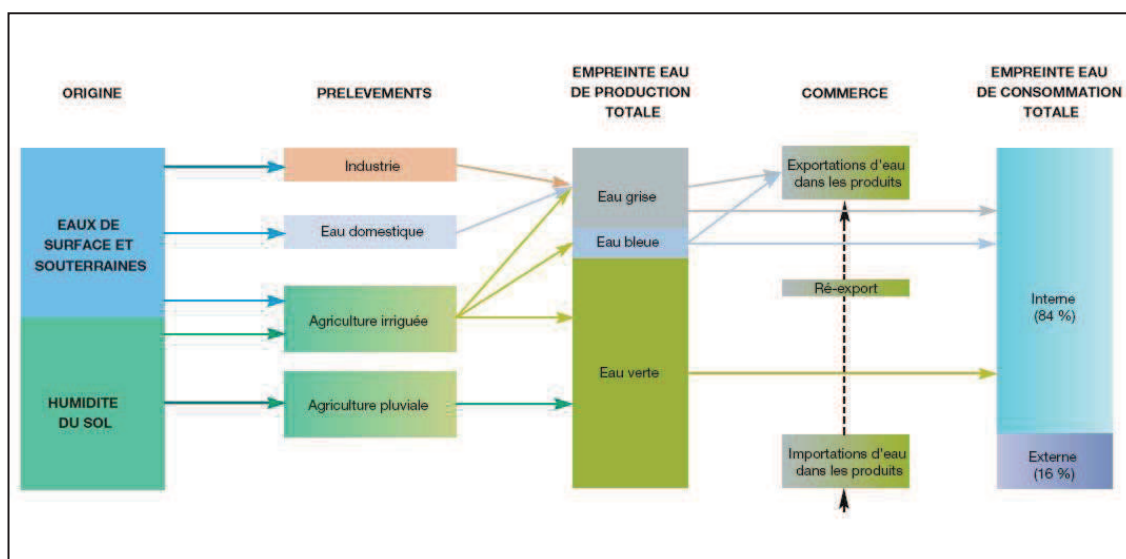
ORIGINE

PRELEVEMENTS

EMPREINTE EAU DE PRODUCTION TOTALE

COMMERCE

EMPREINTE EAU DE CONSOMMATION TOTALE

EAUX DE SURFACE ET SOUTERRAINES

HUMIDITE DU SOL

Industrie

Eau domestique

Agriculture irriguée

Agriculture pluviale

Eau grise

Eau bleue

Eau verte

Exportations d'eau dans les produits

Ré-export

Importations d'eau dans les produits

Interne (84 %)

Externe (16 %)